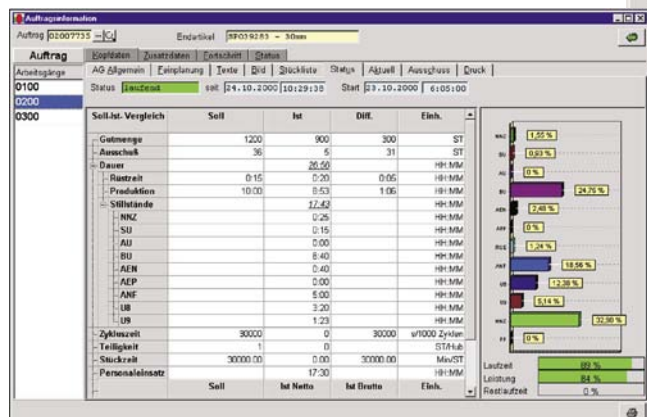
Auftragsinformation

Auftrag 02007735 Endartikel SP039263 - 30mm

Auftrag | Kopfdaten | Zusatzdaten | Fortschritt | Status

Arbeitsgänge
0100
0200
0300

AG Allgemein | Feinplanung | Texte | Bild | Stückliste | Status | Aktuell | Ausschuss | Druck

Status Laufzeit seit 24.10.2000 10:29:35 Start 23.10.2000 6:05:00

| Soll-Ist-Vergleich | Soll | Ist | Diff. | Einh. |
|---|---|---|---|---|
| Gutmenge | 1200 | 900 | 300 | ST |
| Ausschuß | 36 | 5 | 31 | ST |
| Dauer | | 26:50 | | HH:MM |
| Rüstzeit | 0:15 | 0:20 | 0:05 | HH:MM |
| Produktion | 10:00 | 8:53 | 1:06 | HH:MM |
| Stillstände | | 17:43 | | HH:MM |
| NNZ | | 0:25 | | HH:MM |
| SU | | 0:15 | | HH:MM |
| AU | | 0:00 | | HH:MM |
| BU | | 8:40 | | HH:MM |
| AEN | | 0:40 | | HH:MM |
| AEP | | 0:00 | | HH:MM |
| ANF | | 5:00 | | HH:MM |
| UB | | 3:20 | | HH:MM |
| U9 | | 1:23 | | HH:MM |
| Zykluszeit | 30000 | 0 | 30000 | s/1000 Zyklen |
| Teiligkeit | 1 | 0 | | ST/Hub |
| Stückzeit | 30000.00 | 0.00 | 30000.00 | Min/ST |
| Personaleinsatz | | 17:30 | | HH:MM |
| | Soll | Ist Netto | Ist Brutto | Einh. |

NNZ 1,55 %
SU 0,93 %
AU 0 %
BU 24,76 %
AEN 2,48 %
AEP 0 %
RUE 1,24 %
ANF 18,56 %
UB 12,38 %
U9 5,14 %
NNZ 32,98 %
FF 0 %

Laufzeit 89 %
Leistung 84 %
Restlaufzeit 0 %